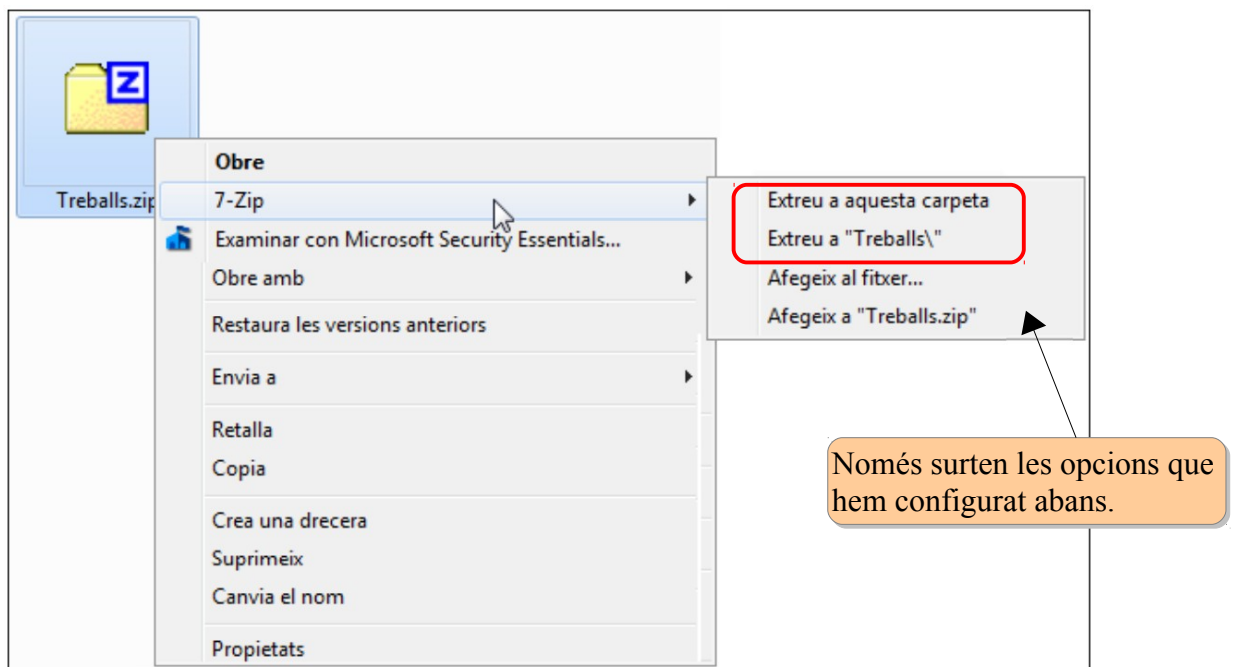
Treballs.zip

Obre
7-Zip
Examinar con Microsoft Security Essentials...
Obre amb
Restaura les versions anteriors
Envia a
Retalla
Copia
Crea una drecera
Suprimeix
Canvia el nom
Propietats

Extreu a aquesta carpeta
Extreu a "Treballs\"
Afegeix al fitxer...
Afegeix a "Treballs.zip"

Només surten les opcions que hem configurat abans.